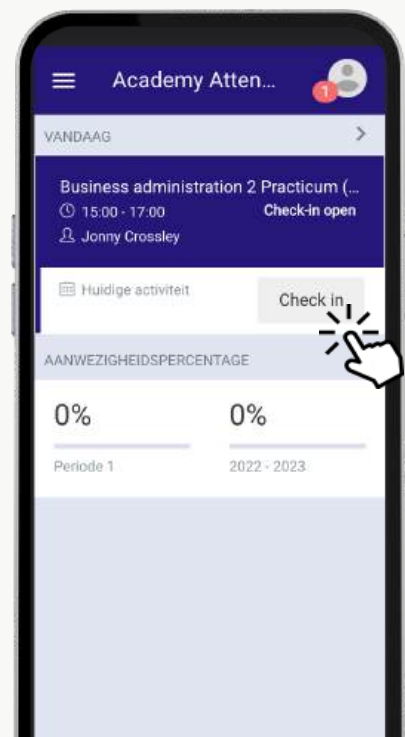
Academy Atten...

1

VANDAAG

Business administration 2 Practicum (...

15:00 - 17:00

Check-in open

Jonny Crossley

Huidige activiteit

Check in

AANWEZIGHEIDSPERCENTAGE

0%

Periode 1

0%

2022 - 2023